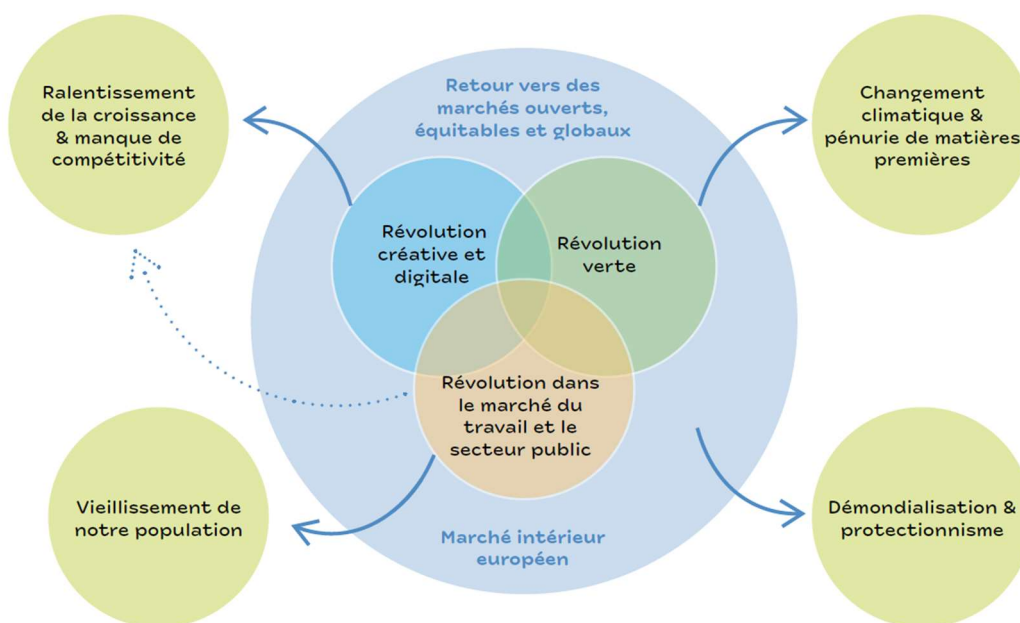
Ralentissement de la croissance & manque de compétitivité

Retour vers des marchés ouverts, équitables et globaux

Changement climatique & pénurie de matières premières

Révolution créative et digitale

Révolution verte

Révolution dans le marché du travail et le secteur public

Vieillissement de notre population

Marché intérieur européen

Démondialisation & protectionnisme